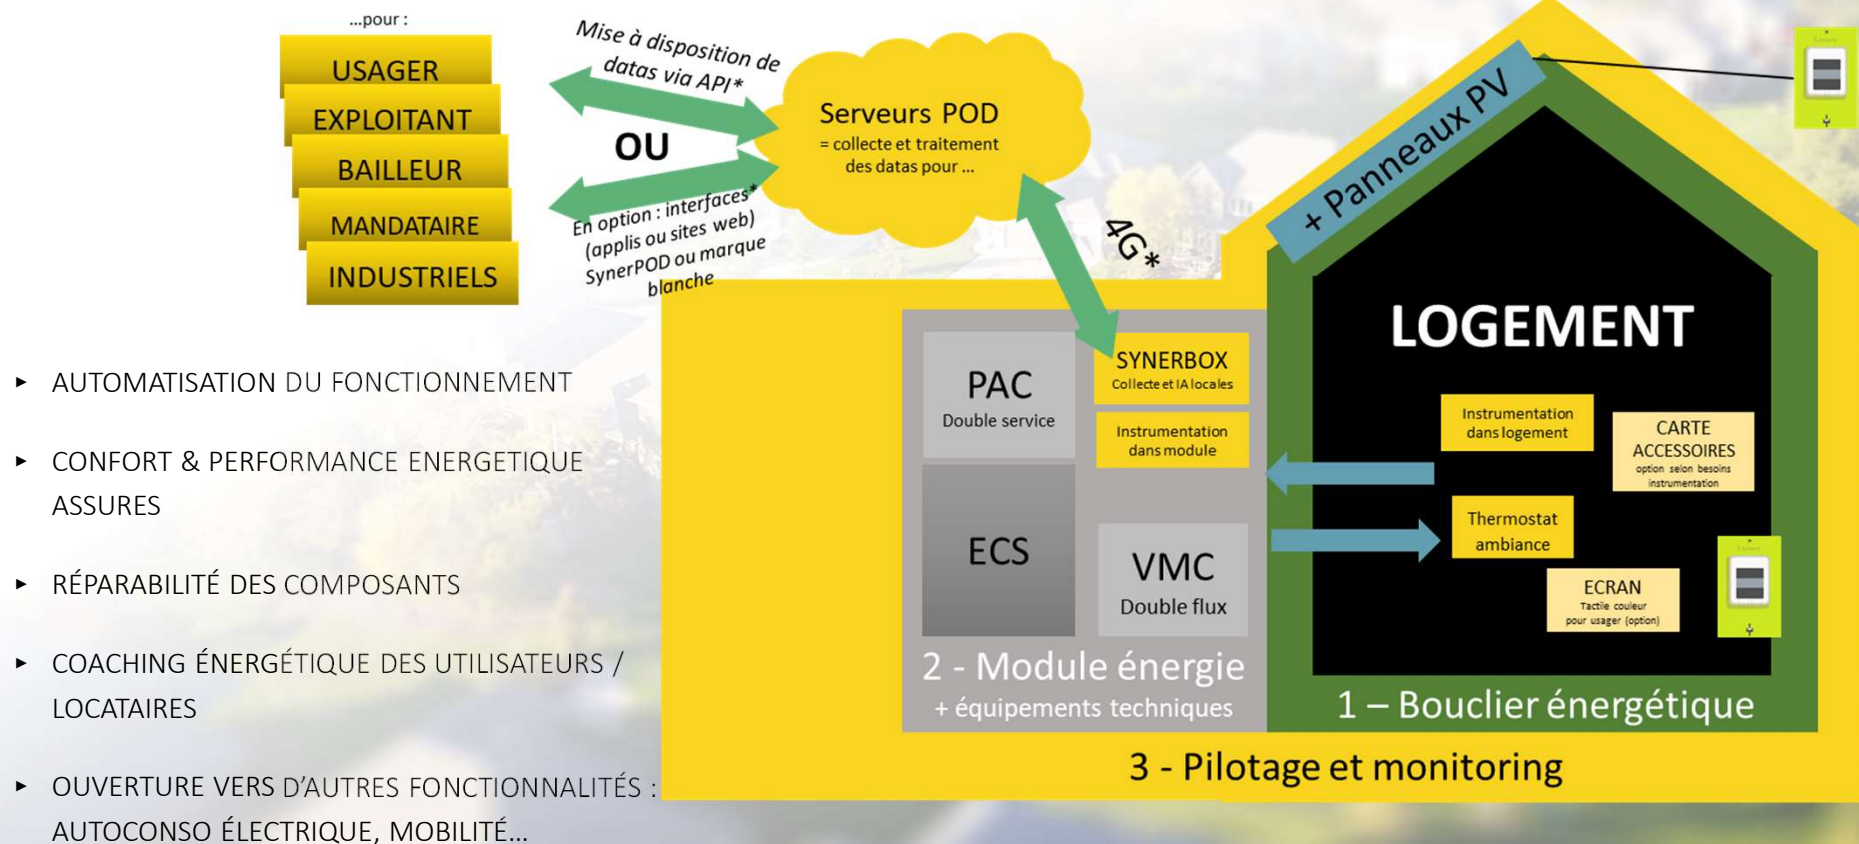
...pour :

USAGER

EXPLOITANT

BAILLEUR

MANDATAIRE

INDUSTRIELS

Mise à disposition de datas via API*

OU

En option : interfaces* (applis ou sites web) SynerPOD ou marque blanche

Serveurs POD
= collecte et traitement des datas pour ...

4G*

+ Panneaux PV

LOGEMENT

PAC
Double service

SYNERBOX
Collecte et IA locales

Instrumentation dans module

ECS

VMC
Double flux

Instrumentation dans logement

CARTE ACCESSOIRES
option selon besoins instrumentation

Thermostat ambiance

ECRAN
Tactile couleur pour usager (option)

2 - Module énergie
+ équipements techniques

1 – Bouclier énergétique

3 - Pilotage et monitoring

▸ AUTOMATISATION DU FONCTIONNEMENT

▸ CONFORT & PERFORMANCE ENERGETIQUE ASSURES

▸ RÉPARABILITÉ DES COMPOSANTS

▸ COACHING ÉNERGÉTIQUE DES UTILISATEURS / LOCATAIRES

▸ OUVERTURE VERS D'AUTRES FONCTIONNALITÉS : AUTOCONSO ÉLECTRIQUE, MOBILITÉ...